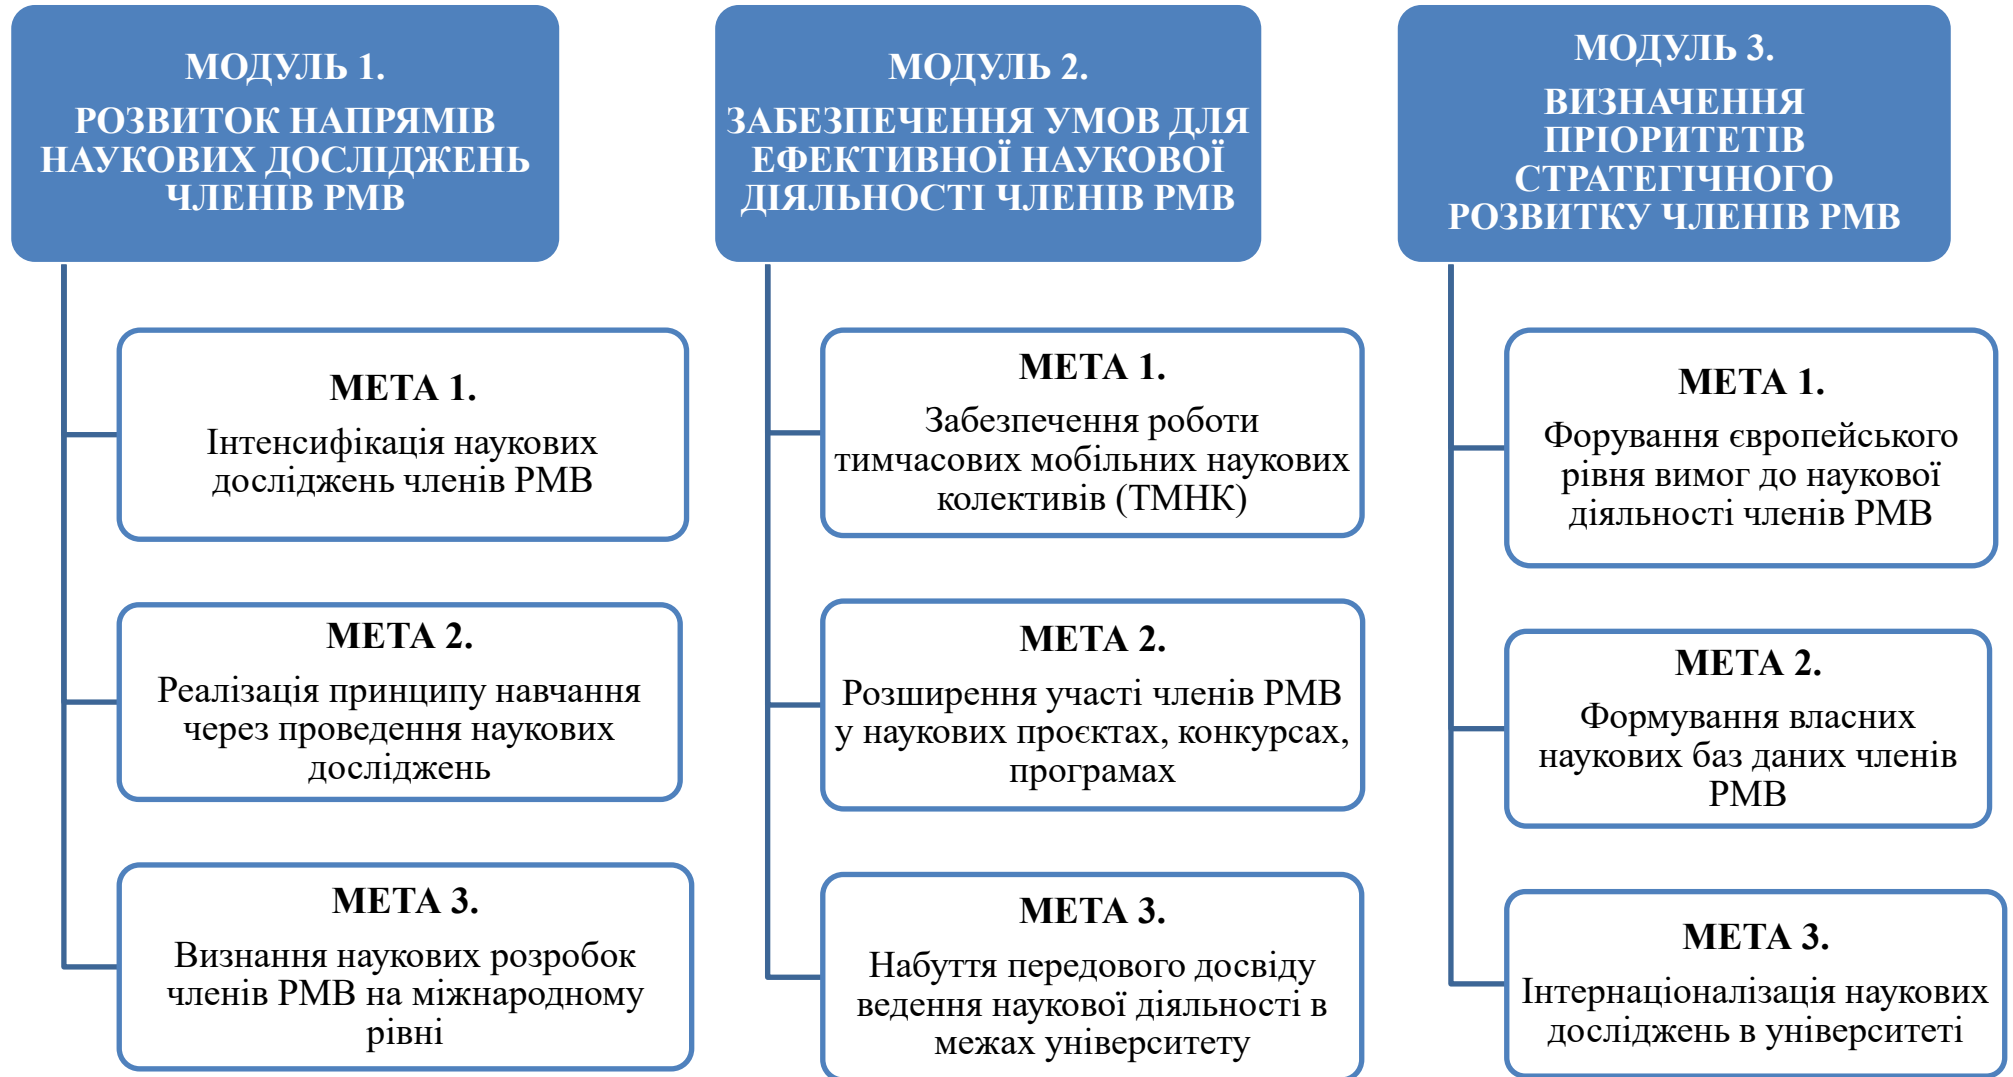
МОДУЛЬ 1.
РОЗВИТОК НАПРЯМІВ НАУКОВИХ ДОСЛІДЖЕНЬ ЧЛЕНІВ РМВ

МЕТА 1.
Інтенсифікація наукових досліджень членів РМВ

МЕТА 2.
Реалізація принципу навчання через проведення наукових досліджень

МЕТА 3.
Визнання наукових розробок членів РМВ на міжнародному рівні

МОДУЛЬ 2.
ЗАБЕЗПЕЧЕННЯ УМОВ ДЛЯ ЕФЕКТИВНОЇ НАУКОВОЇ ДІЯЛЬНОСТІ ЧЛЕНІВ РМВ

МЕТА 1.
Забезпечення роботи тимчасових мобільних наукових колективів (ТМНК)

МЕТА 2.
Розширення участі членів РМВ у наукових проєктах, конкурсах, програмах

МЕТА 3.
Набуття передового досвіду ведення наукової діяльності в межах університету

МОДУЛЬ 3.
ВИЗНАЧЕННЯ ПРІОРИТЕТІВ СТРАТЕГІЧНОГО РОЗВИТКУ ЧЛЕНІВ РМВ

МЕТА 1.
Форування європейського рівня вимог до наукової діяльності членів РМВ

МЕТА 2.
Формування власних наукових баз даних членів РМВ

МЕТА 3.
Інтернаціоналізація наукових досліджень в університеті